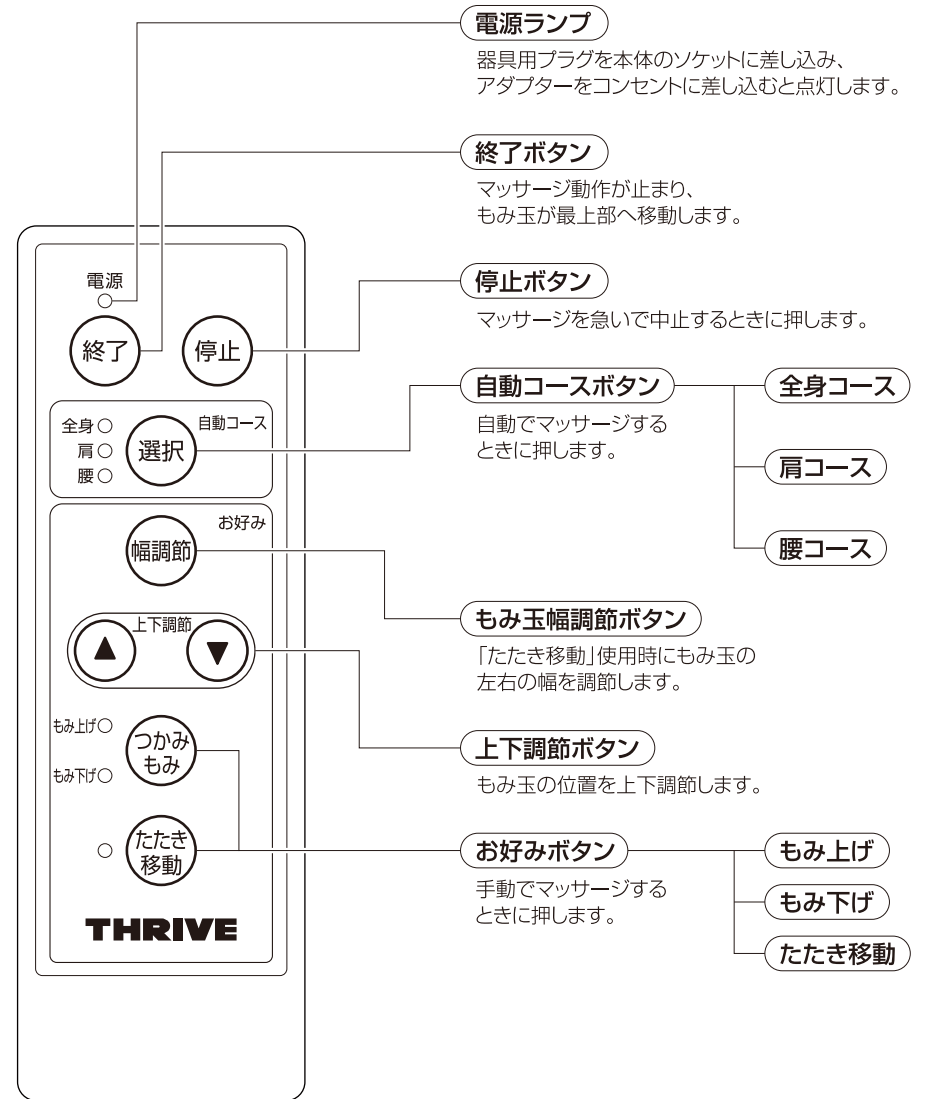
電源
終了
停止
全身
肩
腰
選択
自動コース
お好み
幅調節
上下調節
▲
▼
もみ上げ
もみ下げ
つかみもみ
たたき移動
THRIVE

電源ランプ
器具用プラグを本体のソケットに差し込み、アダプターをコンセントに差し込むと点灯します。

終了ボタン
マッサージ動作が止まり、もみ玉が最上部へ移動します。

停止ボタン
マッサージを急いで中止するときに押します。

自動コースボタン
自動でマッサージするときに押します。

全身コース

肩コース

腰コース

もみ玉幅調節ボタン
「たたき移動」使用時にもみ玉の左右の幅を調節します。

上下調節ボタン
もみ玉の位置を上下調節します。

お好みボタン
手動でマッサージするときに押します。

もみ上げ

もみ下げ

たたき移動